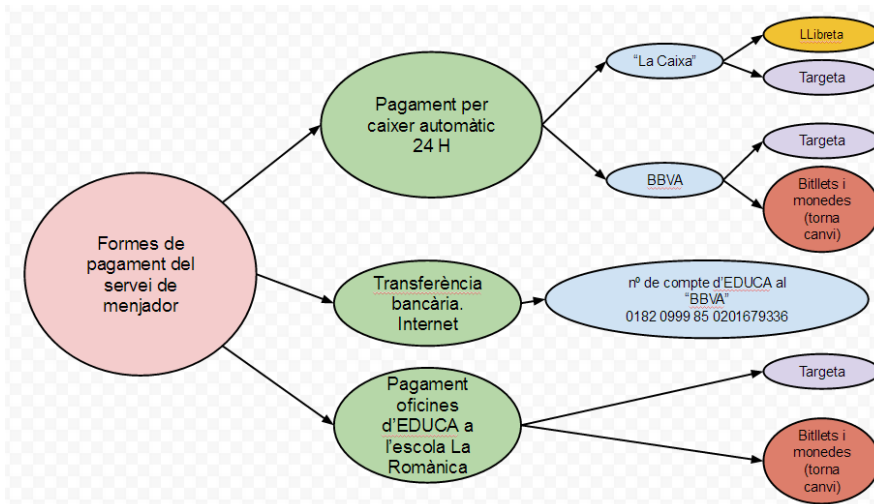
Formes de pagament del servei de menjador

Pagament per caixer automàtic 24 H

"La Caixa"

LLibreta

Targeta

BBVA

Targeta

Bitllets i monedes (torna canvi)

Transferència bancària. Internet

nº de compte d'EDUCA al "BBVA" 0182 0999 85 0201679336

Pagament oficines d'EDUCA a l'escola La Romànica

Targeta

Bitllets i monedes (torna canvi)